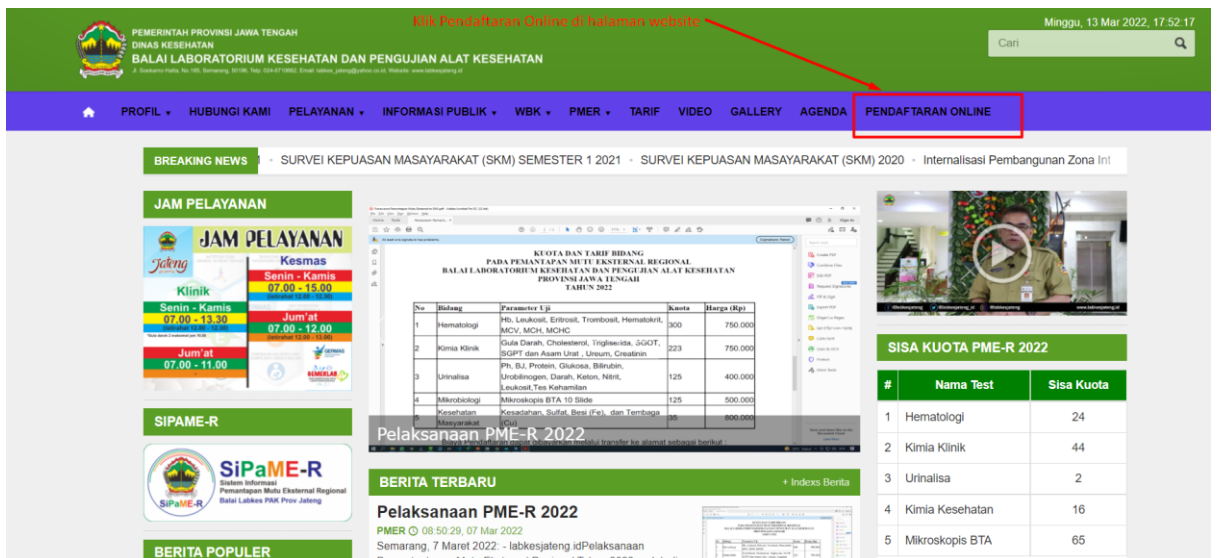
PEMERINTAH PROVINSI JAWA TENGAH
DINAS KESEHATAN
BALAI LABORATORIUM KESEHATAN DAN PENGUJIAN ALAT KESEHATAN
Jl. Soekarno-Hatta No.185, Semarang, 50196, Telp. 024-6710662, Email: labkes_jateng@yahoo.co.id, Website: www.labkesjateng.id

Klik Pendaftaran Online di halaman website

Minggu, 13 Mar 2022, 17:52:17

Cari

PROFIL ▾ HUBUNGI KAMI PELAYANAN ▾ INFORMASI PUBLIK ▾ WBK ▾ PMER ▾ TARIF VIDEO GALLERY AGENDA PENDAFTARAN ONLINE

BREAKING NEWS SURVEI KEPUASAN MASYARAKAT (SKM) SEMESTER 1 2021 • SURVEI KEPUASAN MASYARAKAT (SKM) 2020 • Internalisasi Pembangunan Zona Int

JAM PELAYANAN

JAM PELAYANAN
Jateng
Klinik
Senin - Kamis
07.00 - 13.30
Jum'at
07.00 - 11.00
Kesmas
Senin - Kamis
07.00 - 15.00
Jum'at
07.00 - 12.00

KUOTA DAN TARIF BIDANG
PADA PEMANTAPAN MUTU EKSTERNAL REGIONAL
BALAI LABORATORIUM KESEHATAN DAN PENGUJIAN ALAT KESEHATAN
PROVINSI JAWA TENGAH
TAHUN 2022

| No | Bidang | Parameter Uji | Kuota | Harga (Rp) |
|---|---|---|---|---|
| 1 | Hematologi | Hb, Leukosit, Eritrosit, Trombosit, Hematokrit, MCV, MCH, MCHC | 300 | 750.000 |
| 2 | Kimia Klinik | Gula Darah, Cholesterol, Trigliserida, SGOT, SGPT dan Asam Urat , Ureum, Creatinin | 223 | 750.000 |
| 3 | Urinalisa | Ph, BJ, Protein, Glukosa, Bilirubin, Urobilinogen, Darah, Keton, Nitrit, Leukosit,Tes Kehamilan | 125 | 400.000 |
| 4 | Mikrobiologi | Mikroskopis BTA 10 Slide | 125 | 500.000 |
| 5 | Kesehatan Masyarakat | Kesadahan, Sulfat, Besi (Fe), dan Tembaga (Cu) | 35 | 800.000 |

Pelaksanaan PME-R 2022

SIPAME-R

SiPaME-R
Sistem Informasi Pemantapan Mutu Eksternal Regional
Balai Labkes PAK Prov Jateng

BERITA TERBARU
+ Indexs Berita

Pelaksanaan PME-R 2022
PMER 08:50:29, 07 Mar 2022
Semarang, 7 Maret 2022: - labkesjateng idPelaksanaan

BERITA POPULER

SISA KUOTA PME-R 2022

| # | Nama Test | Sisa Kuota |
|---|---|---|
| 1 | Hematologi | 24 |
| 2 | Kimia Klinik | 44 |
| 3 | Urinalisa | 2 |
| 4 | Kimia Kesehatan | 16 |
| 5 | Mikroskopis BTA | 65 |